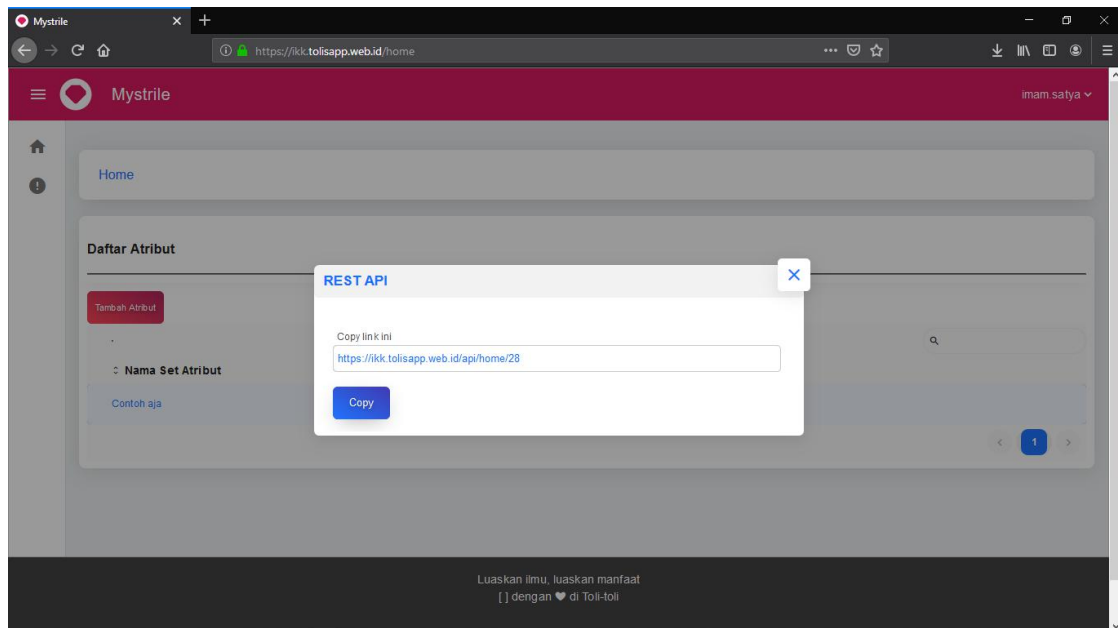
Mystrile

https://ikk.tolisapp.web.id/home

Mystrile

imam.satya

Home

Daftar Atribut

Tambah Atribut

Nama Set Atribut

Contoh aja

1

REST API

Copy link ini

https://ikk.tolisapp.web.id/api/home/28

Copy

Luaskan ilmu, luaskan manfaat

[ ] dengan ♥ di Toli-toli